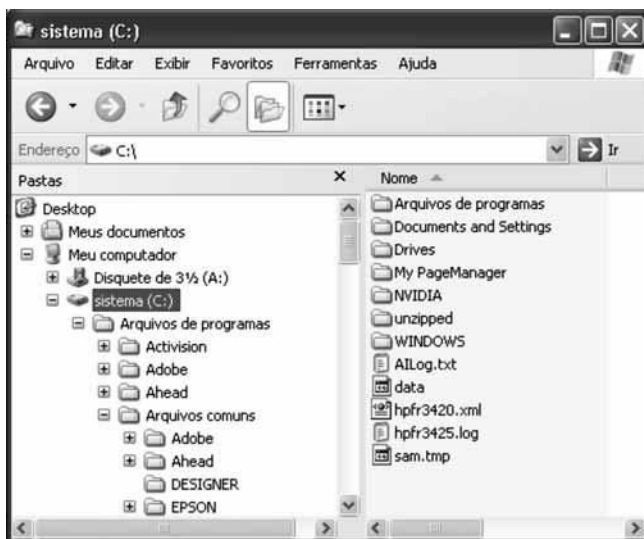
sistema (C:)

Arquivo Editar Exibir Favoritos Ferramentas Ajuda

Endereço C:\

Ir

Pastas

Desktop
Meus documentos
Meu computador
Disquete de 3½ (A:)
sistema (C:)
Arquivos de programas
Activision
Adobe
Ahead
Arquivos comuns
Adobe
Ahead
DESIGNER
EPSON

Nome

Arquivos de programas
Documents and Settings
Drives
My PageManager
NVIDIA
unzipped
WINDOWS
AILog.txt
data
hpfr3420.xml
hpfr3425.log
sam.tmp